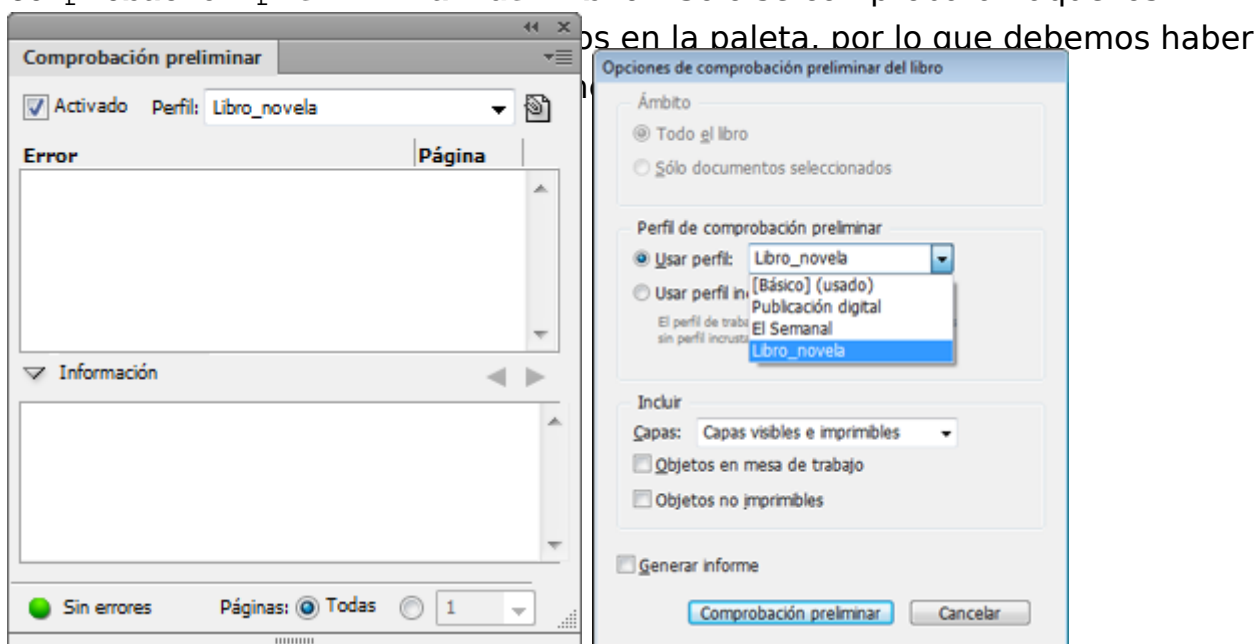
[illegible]os en la paleta, por lo que debemos haber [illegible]

Comprobación preliminar

Activado Perfil: Libro_novela

Error Página

Información

Sin errores Páginas: Todas 1

Opciones de comprobación preliminar del libro

Ámbito

Todo el libro

Sólo documentos seleccionados

Perfil de comprobación preliminar

Usar perfil: Libro_novela

Usar perfil in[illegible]

El perfil de trab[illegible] sin perfil incrust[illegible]

[Básico] (usado)
Publicación digital
El Semanal
Libro_novela

Incluir

Capas: Capas visibles e imprimibles

Objetos en mesa de trabajo

Objetos no imprimibles

Generar informe

Comprobación preliminar Cancelar